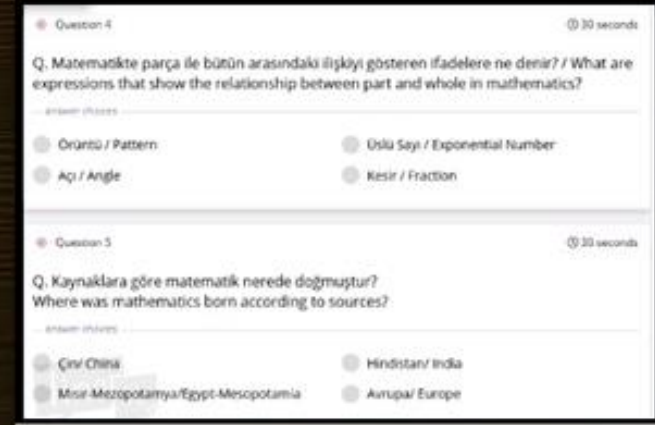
Question 4

30 seconds

Q. Matematikte parça ile bütün arasındaki ilişkiyi gösteren ifadelere ne denir? / What are expressions that show the relationship between part and whole in mathematics?

answer choices

Örüntü / Pattern

Üslü Sayı / Exponential Number

Açı / Angle

Kesir / Fraction

Question 5

30 seconds

Q. Kaynaklara göre matematik nerede doğmuştur?
Where was mathematics born according to sources?

answer choices

Çin/ China

Hindistan/ India

Mısır-Mezopotamya/Egypt-Mesopotamia

Avrupa/ Europe